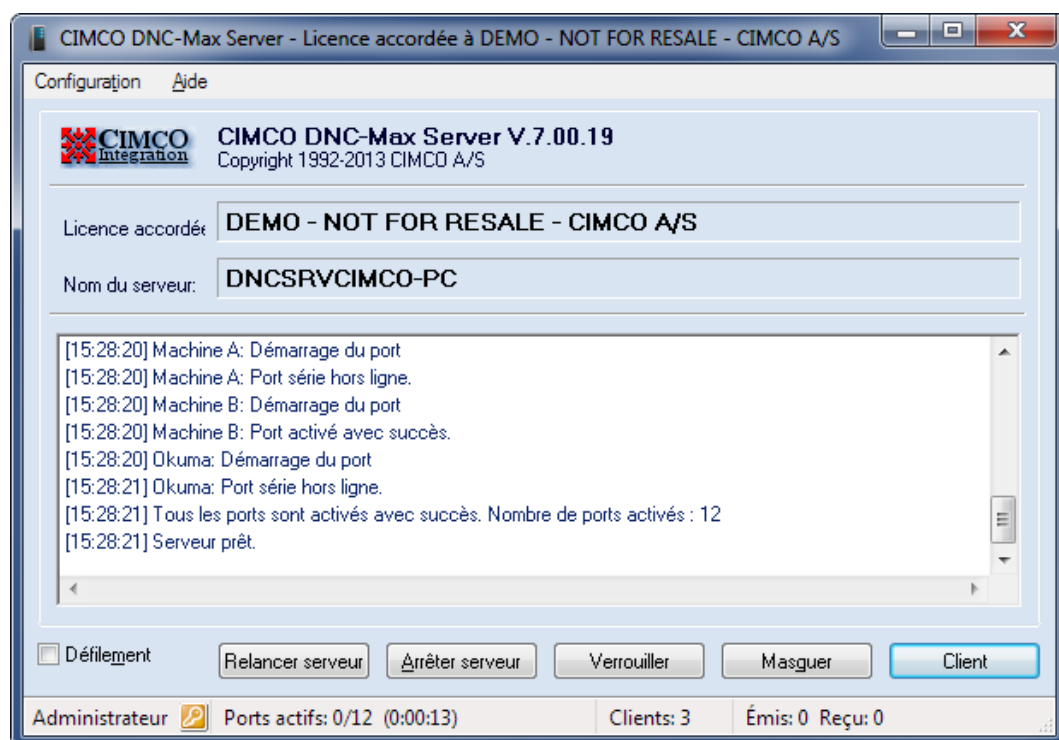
CIMCO DNC-Max Server - Licence accordée à DEMO - NOT FOR RESALE - CIMCO A/S

Configuration Aide

CIMCO Integration

CIMCO DNC-Max Server V.7.00.19
Copyright 1992-2013 CIMCO A/S

Licence accordée

DEMO - NOT FOR RESALE - CIMCO A/S

Nom du serveur:

DNCSRVCIMCO-PC

[15:28:20] Machine A: Démarrage du port
[15:28:20] Machine A: Port série hors ligne.
[15:28:20] Machine B: Démarrage du port
[15:28:20] Machine B: Port activé avec succès.
[15:28:20] Okuma: Démarrage du port
[15:28:21] Okuma: Port série hors ligne.
[15:28:21] Tous les ports sont activés avec succès. Nombre de ports activés : 12
[15:28:21] Serveur prêt.

Défilement

Relancer serveur

Arrêter serveur

Verrouiller

Masquer

Client

Administrateur

Ports actifs: 0/12 (0:00:13)

Clients: 3

Émis: 0 Reçu: 0